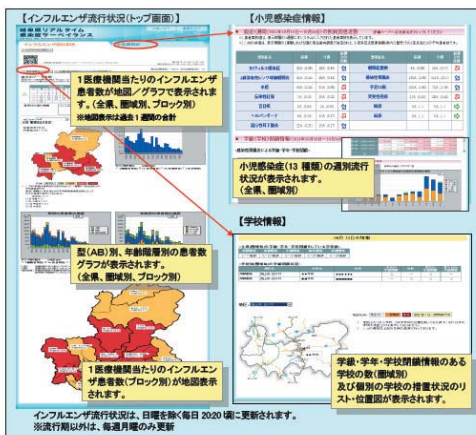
【インフルエンザ流行状況（トップ画面）】

岐阜県リアルタイム
感染症サーベイランス

1医療機関当たりのインフルエンザ患者数が地図／グラフで表示されます。（全県、圏域別、ブロック別）
※地図表示は過去1週間の合計

型（AB）別、年齢階層別の患者数グラフが表示されます。（全県、圏域別、ブロック別）

1医療機関当たりのインフルエンザ患者数（ブロック別）が地図表示されます。

【小児感染症情報】

小児感染症（13種類）の週別流行状況が表示されます。（全県、圏域別）

【学校情報】

学級・学年・学校閉鎖情報のある学校の数（圏域別）及び個別の学校の措置状況のリスト・位置図が表示されます。

インフルエンザ流行状況は、日曜を除く毎日20時頃に更新されます。
※流行期以外は、毎週月曜のみ更新